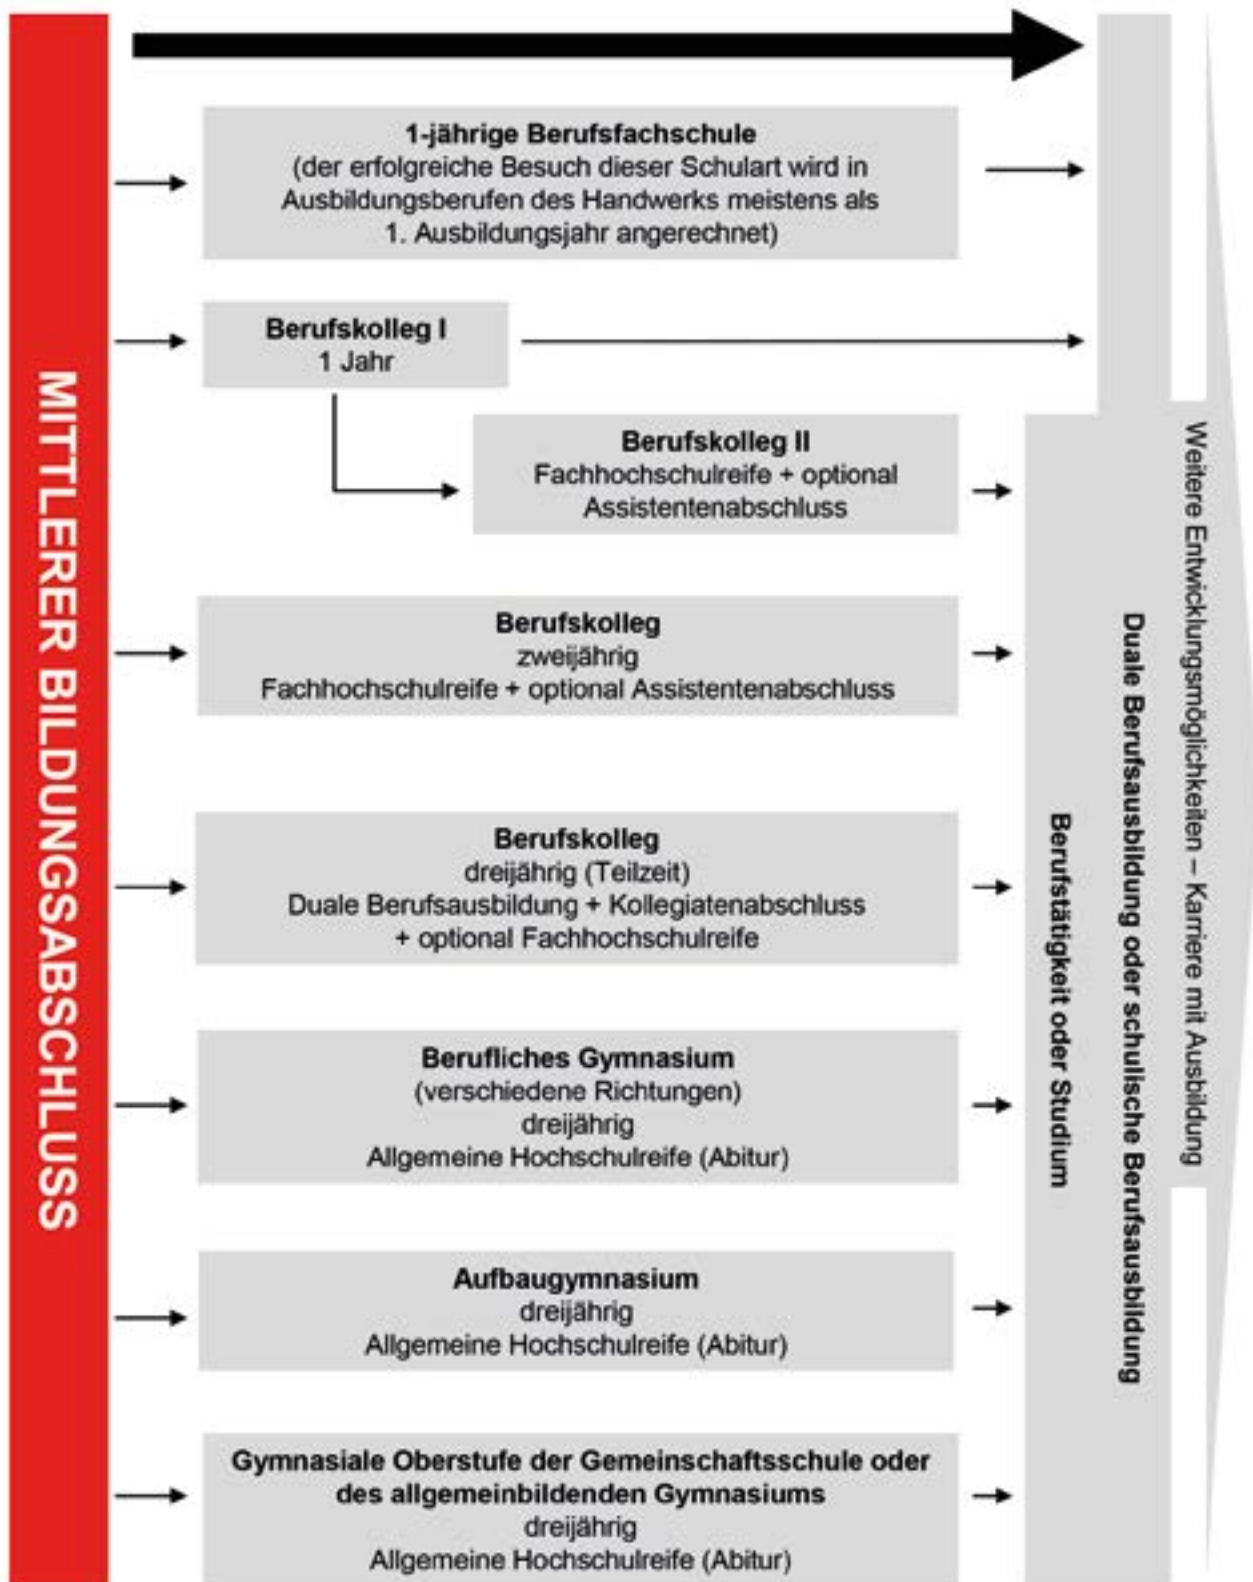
MITTLERER BILDUNGSABSCHLUSS

1-jährige Berufsfachschule
(der erfolgreiche Besuch dieser Schulart wird in Ausbildungsberufen des Handwerks meistens als 1. Ausbildungsjahr angerechnet)

Berufskolleg I
1 Jahr

Berufskolleg II
Fachhochschulreife + optional Assistentenabschluss

Berufskolleg
zweijährig
Fachhochschulreife + optional Assistentenabschluss

Berufskolleg
dreijährig (Teilzeit)
Duale Berufsausbildung + Kollegiatenabschluss + optional Fachhochschulreife

Berufliches Gymnasium
(verschiedene Richtungen)
dreijährig
Allgemeine Hochschulreife (Abitur)

Aufbaugymnasium
dreijährig
Allgemeine Hochschulreife (Abitur)

Gymnasiale Oberstufe der Gemeinschaftsschule oder des allgemeinbildenden Gymnasiums
dreijährig
Allgemeine Hochschulreife (Abitur)

Berufstätigkeit oder Studium

Duale Berufsausbildung oder schulische Berufsausbildung

Weitere Entwicklungsmöglichkeiten – Karriere mit Ausbildung